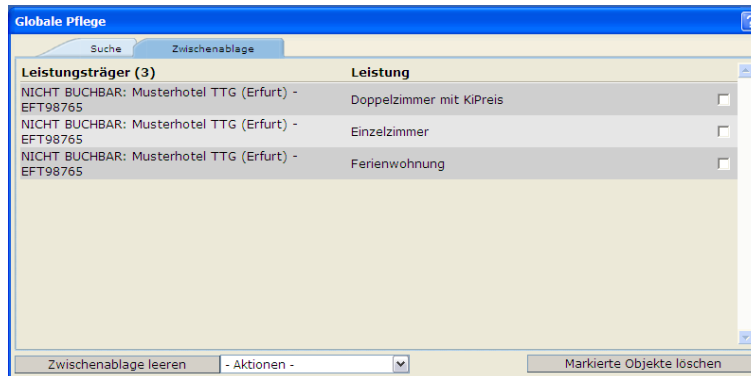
Globale Pflege

Suche | Zwischenablage

| Leistungsträger (3) | Leistung |
|---|---|
| NICHT BUCHBAR: Musterhotel TTG (Erfurt) - EFT98765 | Doppelzimmer mit KiPreis |
| NICHT BUCHBAR: Musterhotel TTG (Erfurt) - EFT98765 | Einzelzimmer |
| NICHT BUCHBAR: Musterhotel TTG (Erfurt) - EFT98765 | Ferienwohnung |

Zwischenablage leeren

- Aktionen -

Markierte Objekte löschen